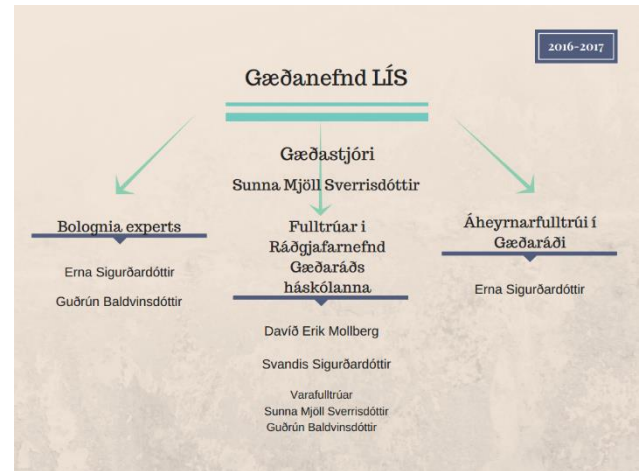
2016-2017

Gæðanefnd LÍS

Gæðastjóri

Sunna Mjöll Sverrisdóttir

Bolognia experts

Erna Sigurðardóttir

Guðrún Baldvinsdóttir

Fulltrúar i Ráðgjafarnefnd Gæðaráðs háskólanna

Davíð Erik Mollberg

Svandis Sigurðardóttir

Varafulltrúar
Sunna Mjöll Sverrisdóttir
Guðrún Baldvinsdóttir

Áheyrnarfulltrúi í Gæðaráði

Erna Sigurðardóttir